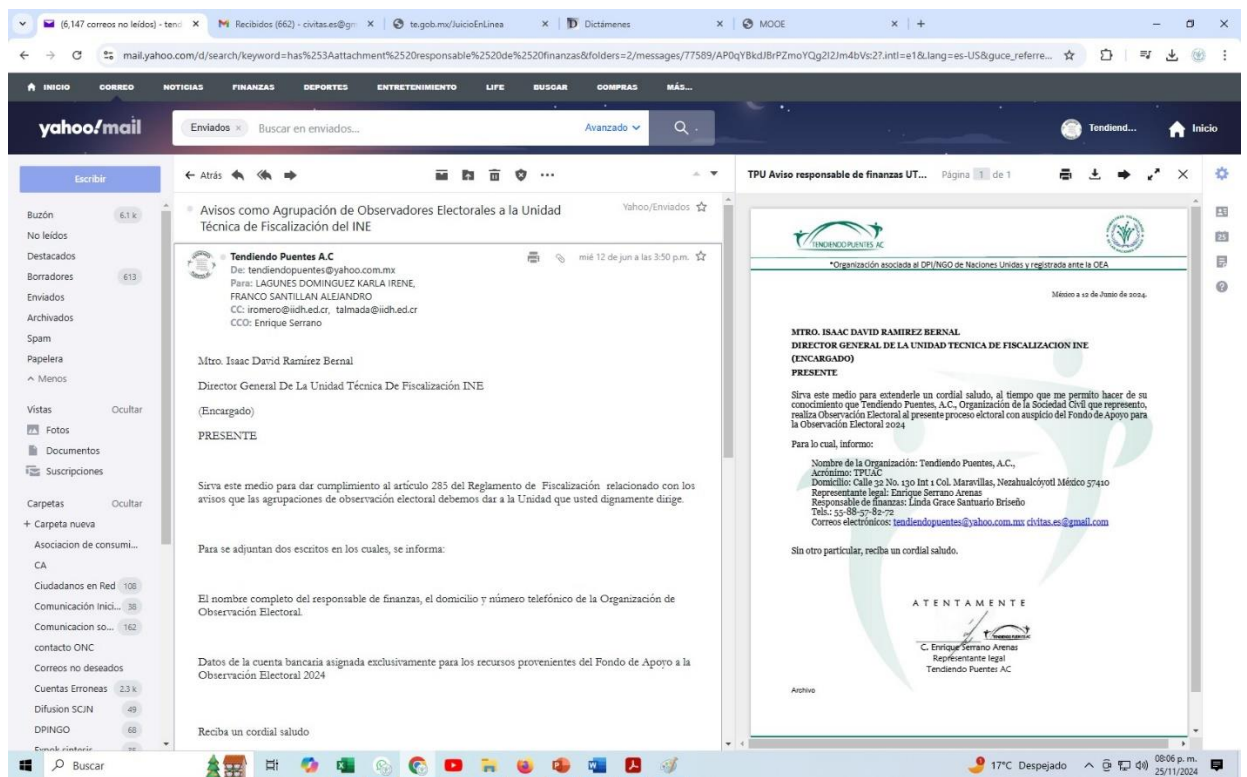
(6,147 correos no leídos) - tend × | Recibidos (662) - civitas.es@gm × | te.gob.mx/JuicioEnLinea × | Dictámenes × | MOOE × | +

mail.yahoo.com/d/search/keyword=has%253Aattachment%2520responsable%2520de%2520finanzas&folders=2/messages/77589/AP0qYBkdJBrPZmoYQg2I2Jm4bVs2?.intl=e1&lang=es-US&guce_referre...

INICIO CORREO NOTICIAS FINANZAS DEPORTES ENTRETENIMIENTO LIFE BUSCAR COMPRAS MÁS...

yahoo!mail Enviados × Buscar en enviados... Avanzado Tendiend... Inicio

Escribir

Buzón 6.1 k
No leídos
Destacados
Borradores 613
Enviados
Archivados
Spam
Papelera
^ Menos

Vistas Ocultar
Fotos
Documentos
Suscripciones

Carpetas Ocultar
+ Carpeta nueva
Asociacion de consumi...
CA
Ciudadanos en Red 108
Comunicación Inici... 38
Comunicacion so... 162
contacto ONC
Correos no deseados
Cuentas Erroneas 2.3 k
Difusion SCJN 49
DPINGO 68
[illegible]

← Atrás

Avisos como Agrupación de Observadores Electorales a la Unidad Técnica de Fiscalización del INE Yahoo/Enviados

Tendiendo Puentes A.C
De: tendiendopuentes@yahoo.com.mx
Para: LAGUNES DOMINGUEZ KARLA IRENE, FRANCO SANTILLAN ALEJANDRO
CC: iromero@iidh.ed.cr, talmada@iidh.ed.cr
CCO: Enrique Serrano
mié 12 de jun a las 3:50 p.m.

Mtro. Isaac David Ramírez Bernal

Director General De La Unidad Técnica De Fiscalización INE

(Encargado)

PRESENTE

Sirva este medio para dar cumplimiento al artículo 285 del Reglamento de Fiscalización relacionado con los avisos que las agrupaciones de observación electoral debemos dar a la Unidad que usted dignamente dirige.

Para se adjuntan dos escritos en los cuales, se informa:

El nombre completo del responsable de finanzas, el domicilio y número telefónico de la Organización de Observación Electoral.

Datos de la cuenta bancaria asignada exclusivamente para los recursos provenientes del Fondo de Apoyo a la Observación Electoral 2024

Reciba un cordial saludo

TPU Aviso responsable de finanzas UT... Página 1 de 1

TENDIENDO PUENTES AC

*Organización asociada al DPI/NGO de Naciones Unidas y registrada ante la OEA

México a 12 de Junio de 2024.

MTRO. ISAAC DAVID RAMIREZ BERNAL
DIRECTOR GENERAL DE LA UNIDAD TECNICA DE FISCALIZACION INE
(ENCARGADO)
PRESENTE

Sirva este medio para extenderle un cordial saludo, al tiempo que me permito hacer de su conocimiento que Tendiendo Puentes, A.C., Organización de la Sociedad Civil que represento, realiza Observación Electoral al presente proceso elctoral con auspicio del Fondo de Apoyo para la Observación Electoral 2024

Para lo cual, informo:

Nombre de la Organización: Tendiendo Puentes, A.C.,
Acrónimo: TPUAC
Domicilio: Calle 32 No. 130 Int 1 Col. Maravillas, Nezahualcóyotl México 57410
Representante legal: Enrique Serrano Arenas
Responsable de finanzas: Linda Grace Santuario Briseño
Tels.: 55-88-57-82-72
Correos electrónicos: tendiendopuentes@yahoo.com.mx civitas.es@gmail.com

Sin otro particular, reciba un cordial saludo.

ATENTAMENTE

C. Enrique Serrano Arenas
Representante legal
Tendiendo Puentes AC

Archivo

Buscar

17°C Despejado 08:06 p. m. 25/11/2024